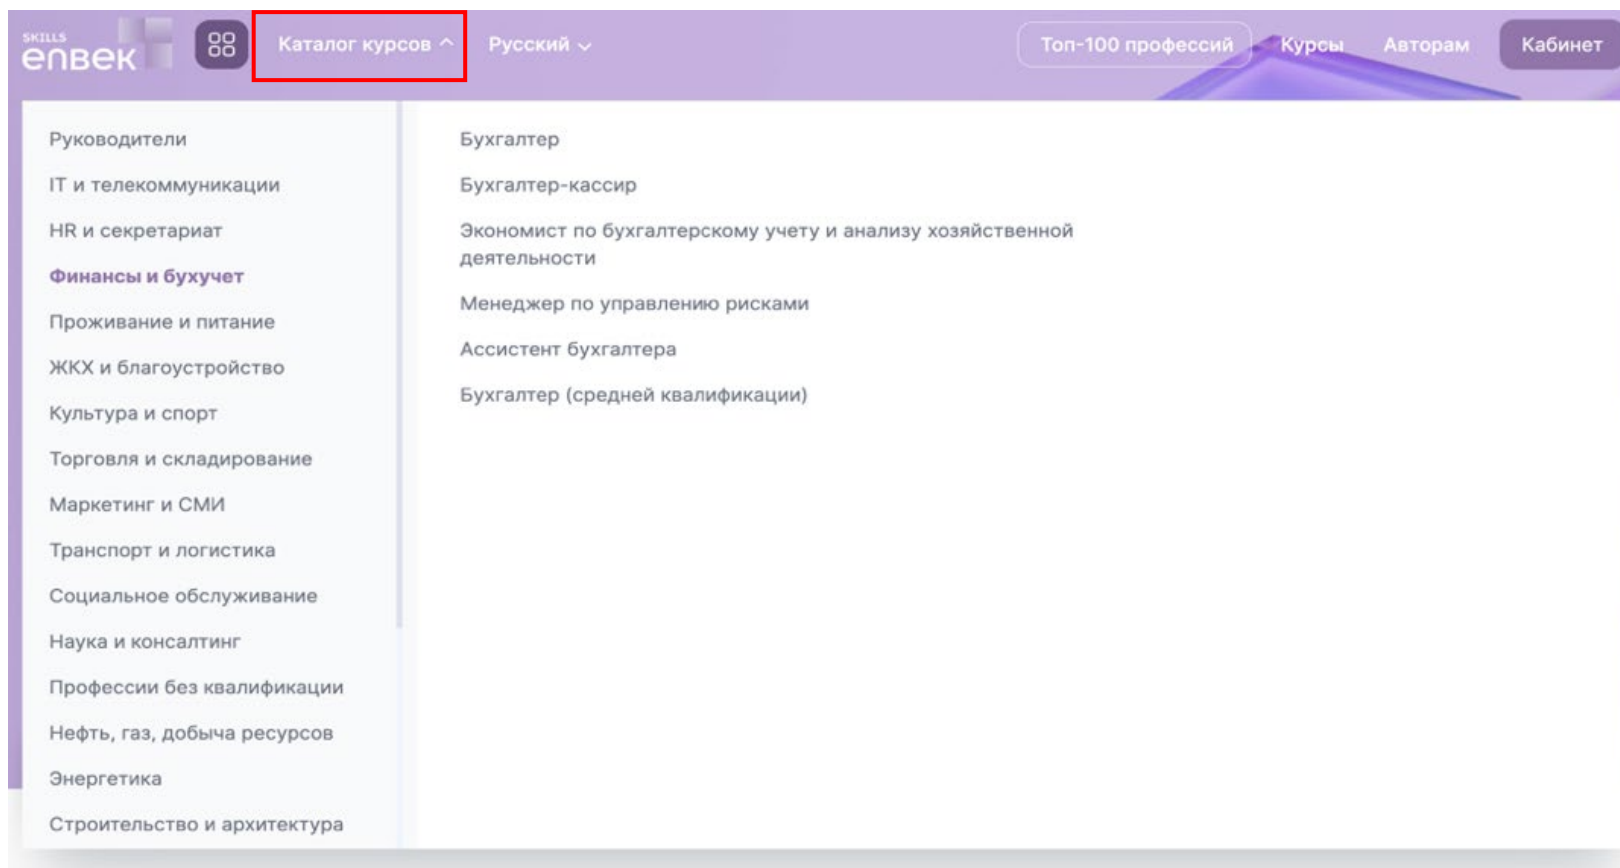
SKILLS енбек

Каталог курсов

Русский

Топ-100 профессий

Курсы

Авторам

Кабинет

Руководители
IT и телекоммуникации
HR и секретариат
Финансы и бухучет
Проживание и питание
ЖКХ и благоустройство
Культура и спорт
Торговля и складирование
Маркетинг и СМИ
Транспорт и логистика
Социальное обслуживание
Наука и консалтинг
Профессии без квалификации
Нефть, газ, добыча ресурсов
Энергетика
Строительство и архитектура

Бухгалтер
Бухгалтер-кассир
Экономист по бухгалтерскому учету и анализу хозяйственной деятельности
Менеджер по управлению рисками
Ассистент бухгалтера
Бухгалтер (средней квалификации)